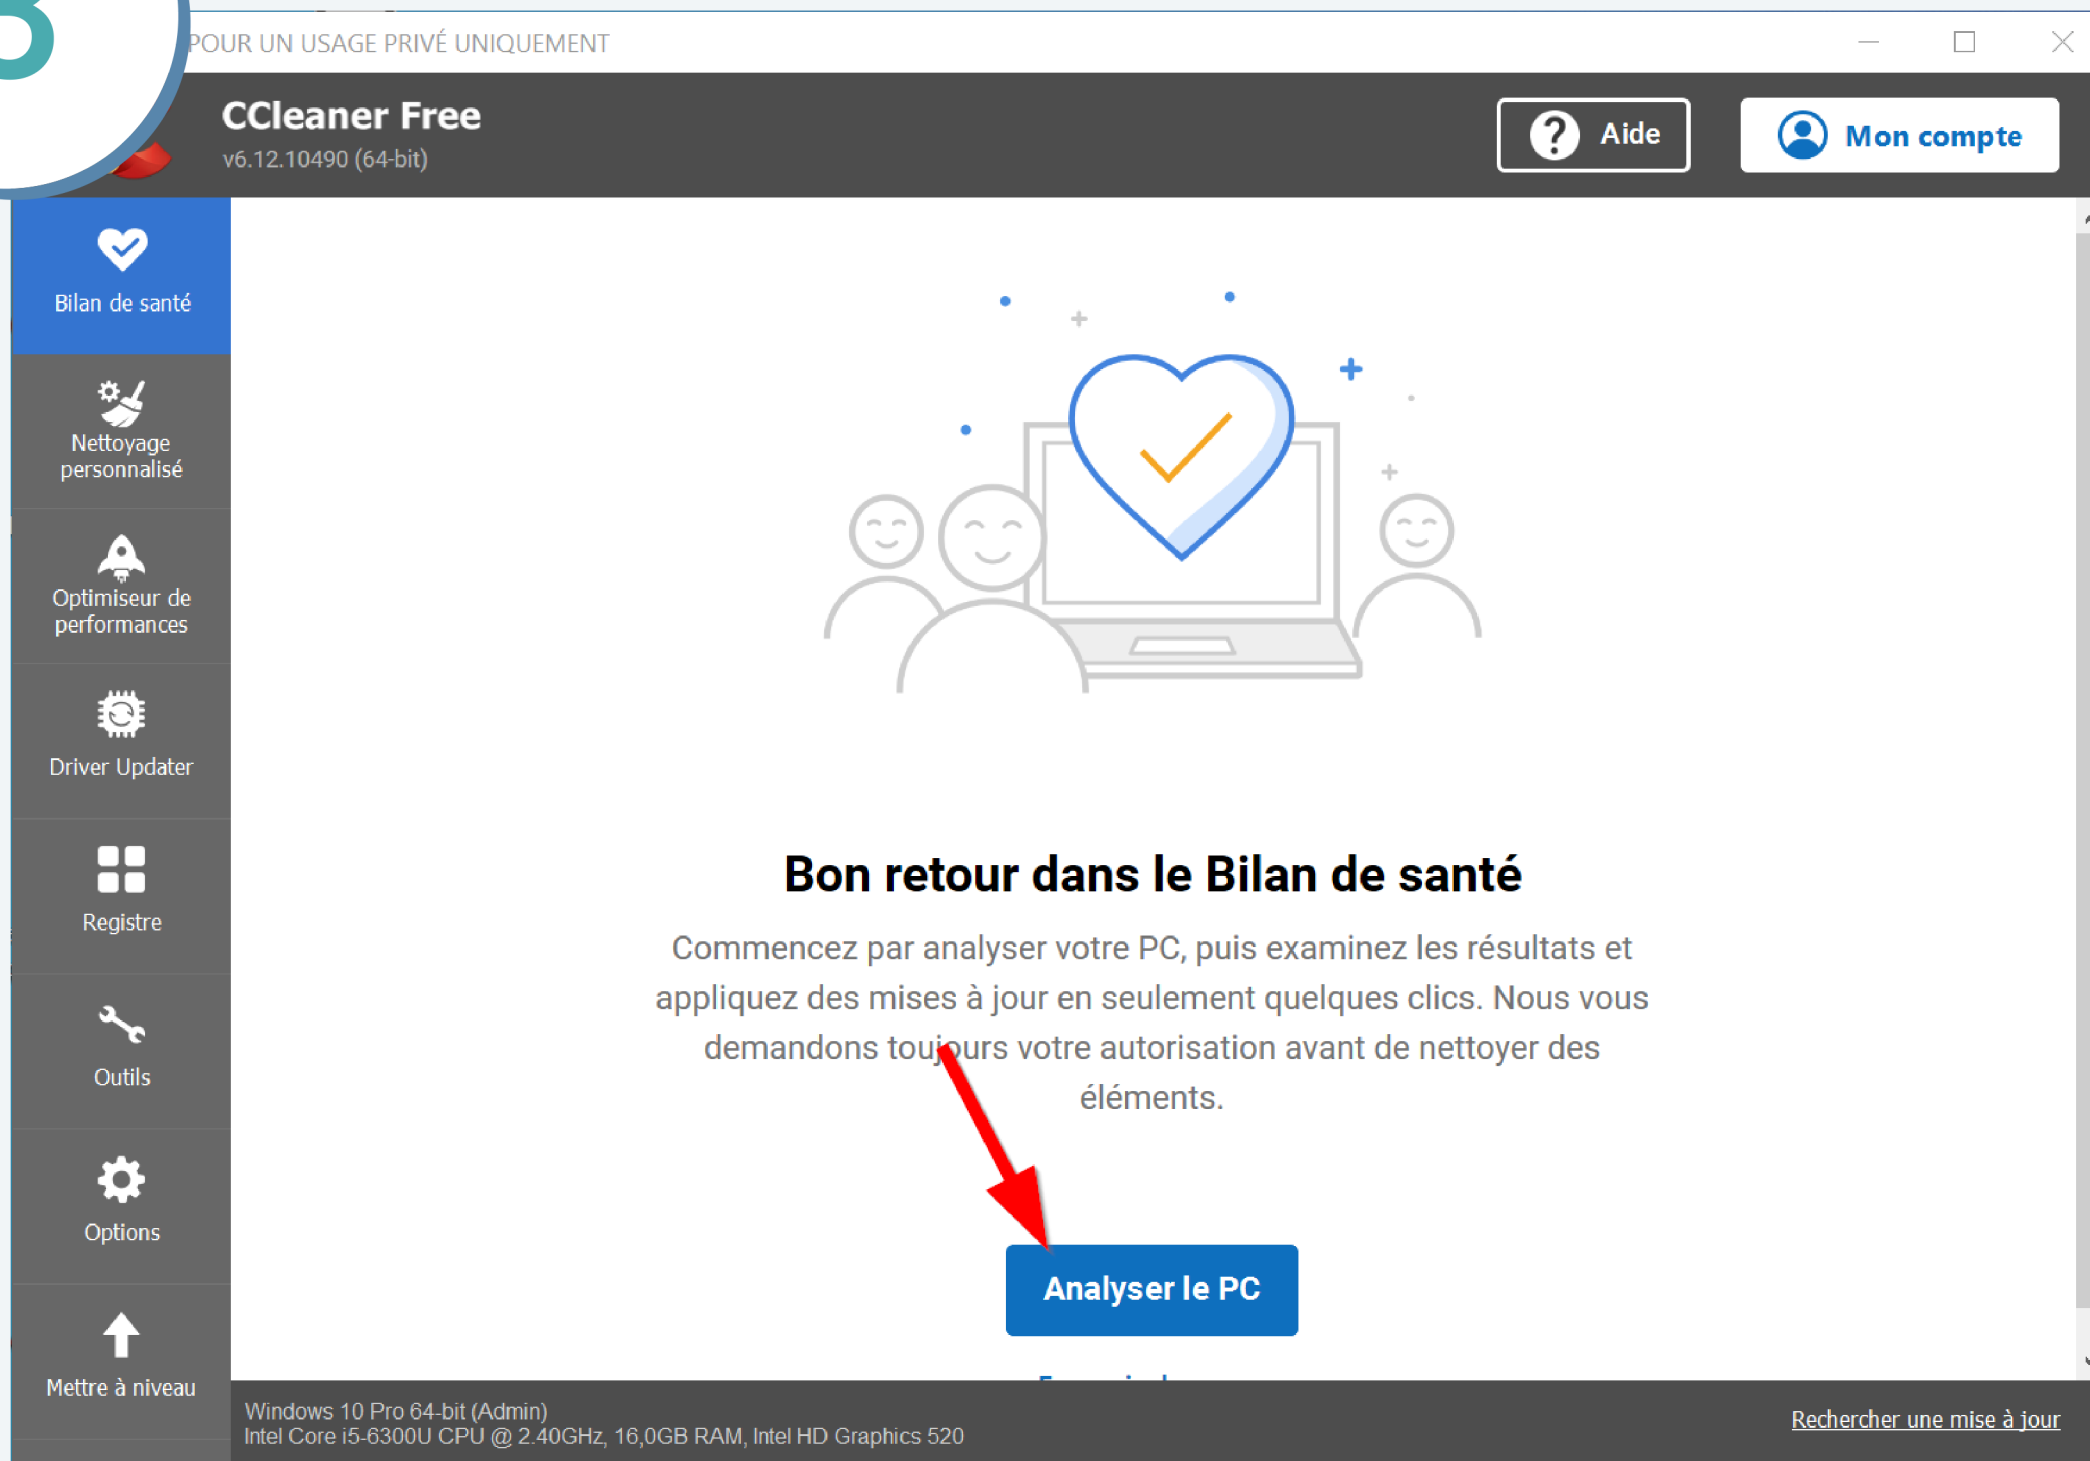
POUR UN USAGE PRIVÉ UNIQUEMENT

CCleaner Free
v6.12.10490 (64-bit)

Aide

Mon compte

Bilan de santé

Nettoyage personnalisé

Optimiseur de performances

Driver Updater

Registre

Outils

Options

Mettre à niveau

Bon retour dans le Bilan de santé

Commencez par analyser votre PC, puis examinez les résultats et appliquez des mises à jour en seulement quelques clics. Nous vous demandons toujours votre autorisation avant de nettoyer des éléments.

Analyser le PC

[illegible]

Windows 10 Pro 64-bit (Admin)
Intel Core i5-6300U CPU @ 2.40GHz, 16,0GB RAM, Intel HD Graphics 520

Rechercher une mise à jour